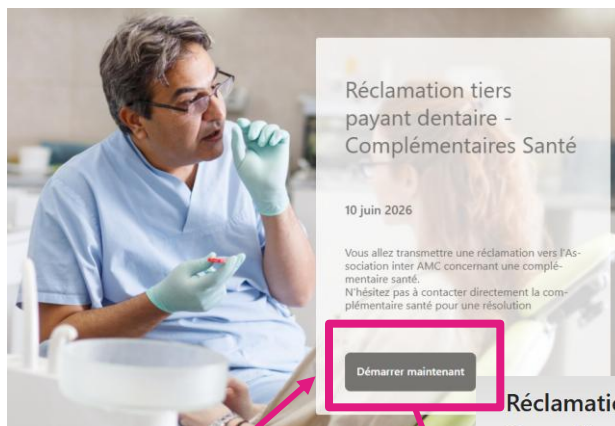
Réclamation tiers payant dentaire - Complémentaires Santé

10 juin 2026

Vous allez transmettre une réclamation vers l'Association inter AMC concernant une complémentaire santé.
N'hésitez pas à contacter directement la complémentaire santé pour une résolution

Démarrer maintenant

Réclamatio